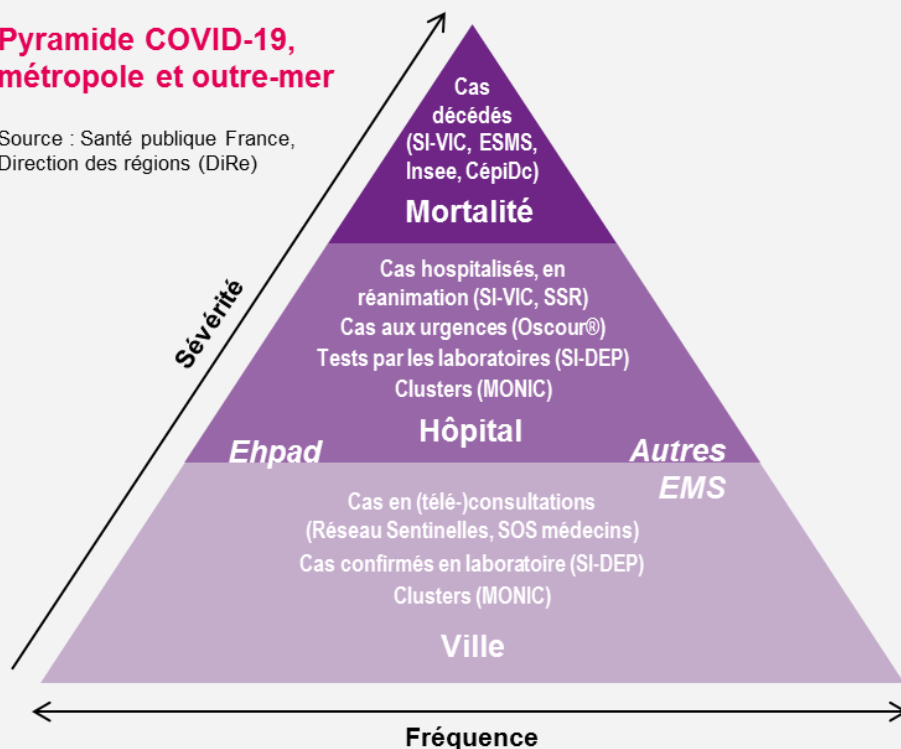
Pyramide COVID-19, métropole et outre-mer

Source : Santé publique France, Direction des régions (DiRe)

Sévérité

Cas décédés (SI-VIC, ESMS, Insee, CépiDc)

Mortalité

Cas hospitalisés, en réanimation (SI-VIC, SSR)
Cas aux urgences (Oscour®)
Tests par les laboratoires (SI-DEP)
Clusters (MONIC)

Hôpital

Ehpad

Autres EMS

Cas en (télé-)consultations (Réseau Sentinelles, SOS médecins)
Cas confirmés en laboratoire (SI-DEP)
Clusters (MONIC)

Ville

Fréquence